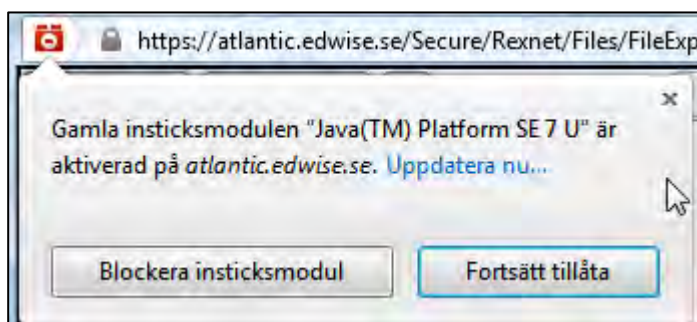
https://atlantic.edwise.se/Secure/Rexnet/Files/FileExp

×

Gamla insticksmodulen "Java(TM) Platform SE 7 U" är aktiverad på atlantic.edwise.se. Uppdatera nu...

Blockera insticksmodul

Fortsätt tillåta